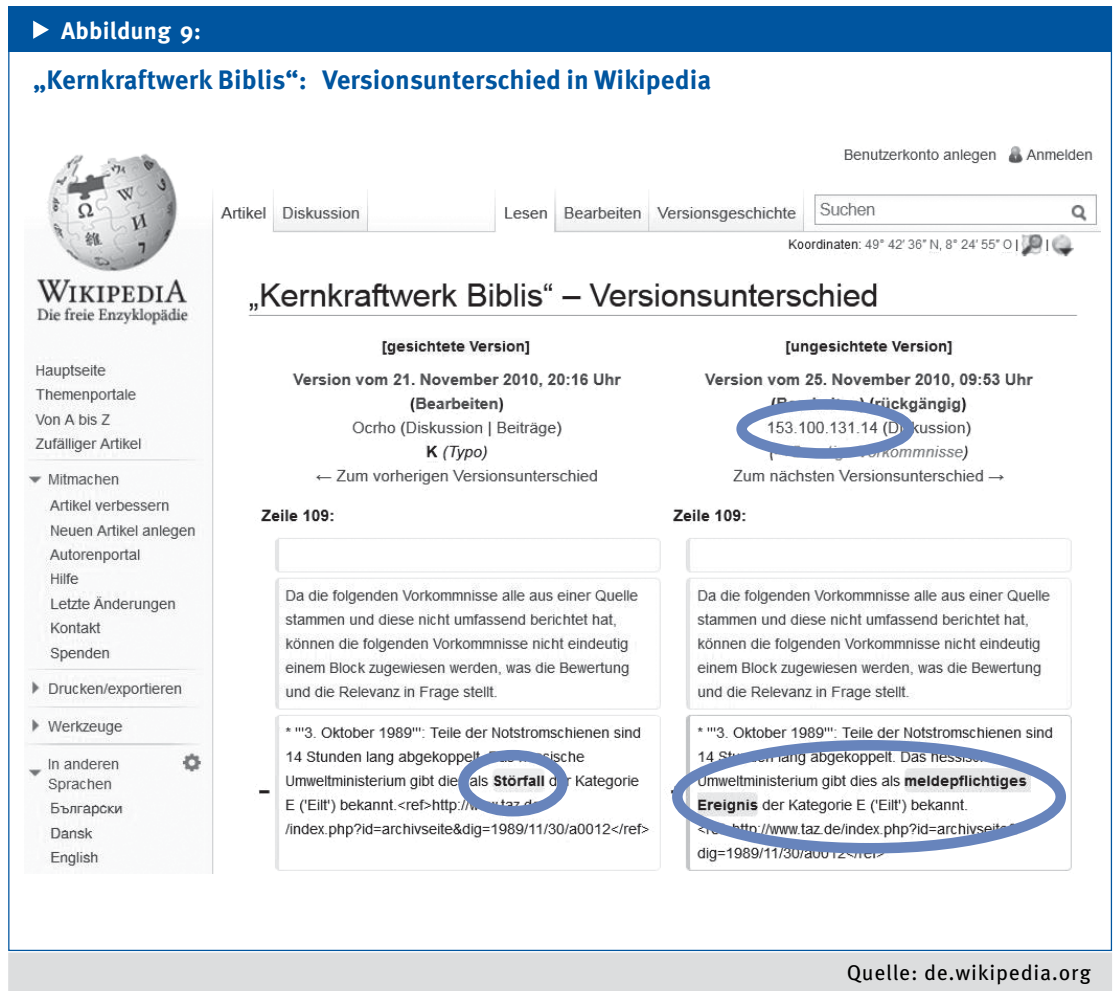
▶ Abbildung 9:

„Kernkraftwerk Biblis“: Versionsunterschied in Wikipedia

Benutzerkonto anlegen Anmelden

Artikel Diskussion Lesen Bearbeiten Versionsgeschichte Suchen

Koordinaten: 49° 42′ 36″ N, 8° 24′ 55″ O

WIKIPEDIA
Die freie Enzyklopädie

„Kernkraftwerk Biblis“ – Versionsunterschied

Hauptseite
Themenportale
Von A bis Z
Zufälliger Artikel

Mitmachen
Artikel verbessern
Neuen Artikel anlegen
Autorenportal
Hilfe
Letzte Änderungen
Kontakt
Spenden

Drucken/exportieren

Werkzeuge

In anderen Sprachen
Български
Dansk
English

[gesichtete Version]
Version vom 21. November 2010, 20:16 Uhr
(Bearbeiten)
Ocrho (Diskussion | Beiträge)
K (Typo)
← Zum vorherigen Versionsunterschied

Zeile 109:

Da die folgenden Vorkommnisse alle aus einer Quelle stammen und diese nicht umfassend berichtet hat, können die folgenden Vorkommnisse nicht eindeutig einem Block zugewiesen werden, was die Bewertung und die Relevanz in Frage stellt.

–

* '''3. Oktober 1989''': Teile der Notstromschienen sind 14 Stunden lang abgekoppelt. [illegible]sische Umweltministerium gibt die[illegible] als **Störfall** d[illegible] Kategorie E ('Eilt') bekannt.<ref>http://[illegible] /index.php?id=archivseite&dig=1989/11/30/a0012</ref>

[ungesichtete Version]
Version vom 25. November 2010, 09:53 Uhr
([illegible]) (rückgängig)
153.100.131.14 (Diskussion)
([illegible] Vorkommnisse)
Zum nächsten Versionsunterschied →

Zeile 109:

Da die folgenden Vorkommnisse alle aus einer Quelle stammen und diese nicht umfassend berichtet hat, können die folgenden Vorkommnisse nicht eindeutig einem Block zugewiesen werden, was die Bewertung und die Relevanz in Frage stellt.

* '''3. Oktober 1989''': Teile der Notstromschienen sind 14 St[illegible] lang abgekoppelt. Das hessis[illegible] Umweltministerium gibt dies als **meldepflichtiges Ereignis** der Kategorie E ('Eilt') bekannt. <r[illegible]http://www.taz.de/index.php?id=archivseite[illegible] dig=1989/11/30/a0012</ref>

Quelle: de.wikipedia.org